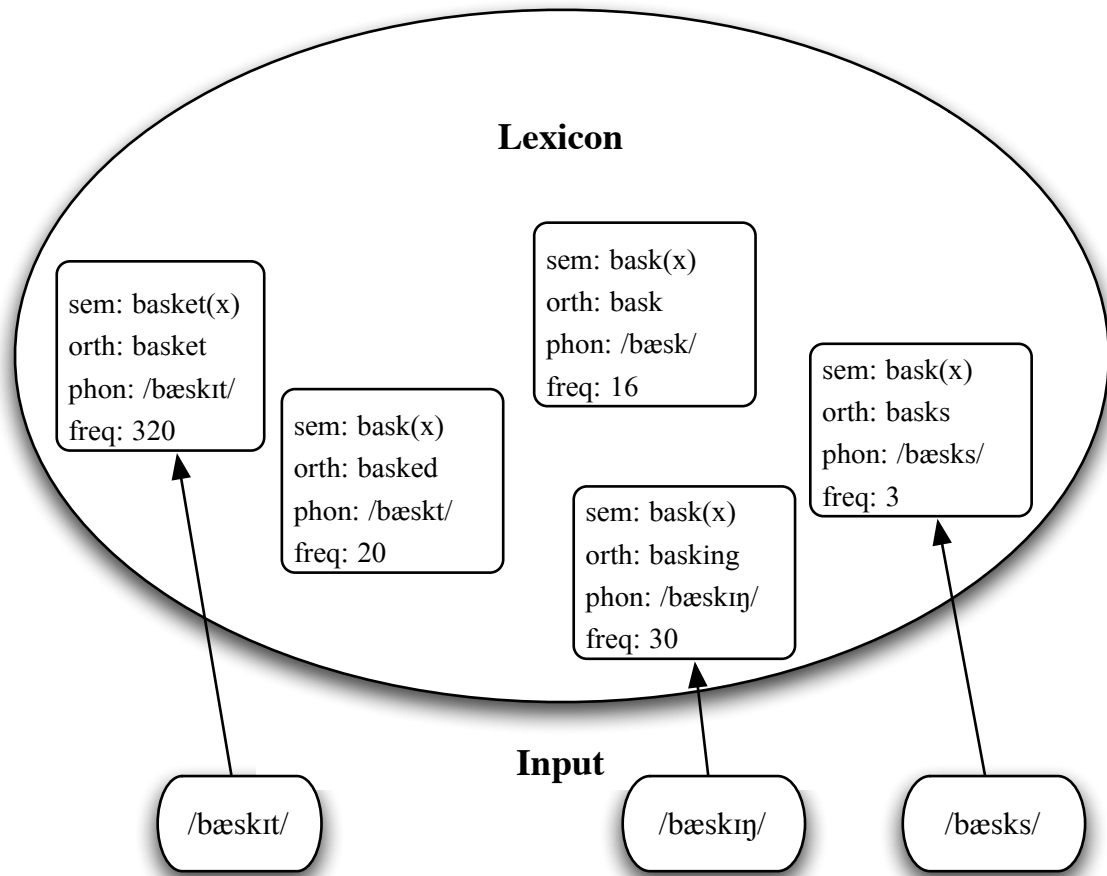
Lexicon

sem: basket(x)
orth: basket
phon: /bæskɪt/
freq: 320

sem: bask(x)
orth: basked
phon: /bæskt/
freq: 20

sem: bask(x)
orth: bask
phon: /bæsk/
freq: 16

sem: bask(x)
orth: basking
phon: /bæskɪŋ/
freq: 30

sem: bask(x)
orth: basks
phon: /bæsks/
freq: 3

Input

/bæskɪt/

/bæskɪŋ/

/bæsks/